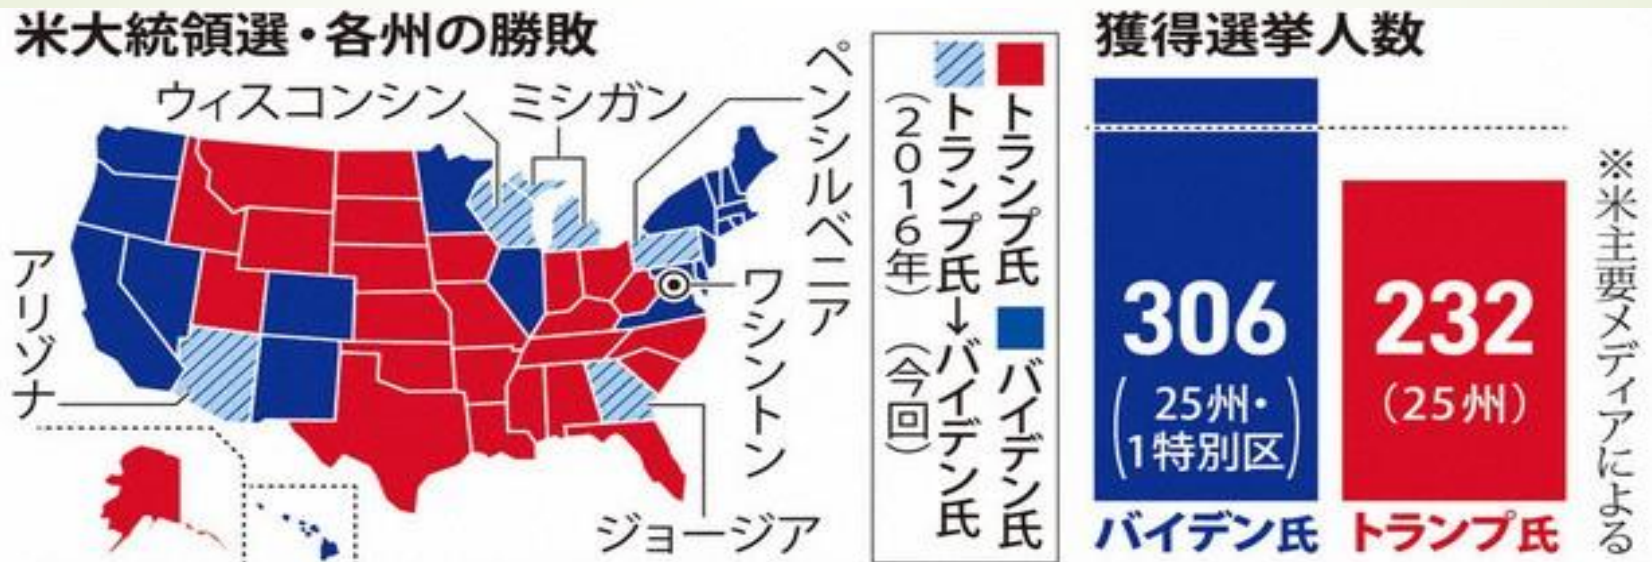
米大統領選・各州の勝敗

ウィスコンシン
ミシガン
ペンシルベニア
アリゾナ
ワシントン
ジョージア

トランプ氏
バイデン氏
トランプ氏→バイデン氏
(2016年)(今回)

獲得選挙人数

306
(25州・1特別区)
バイデン氏

232
(25州)
トランプ氏

※米主要メディアによる